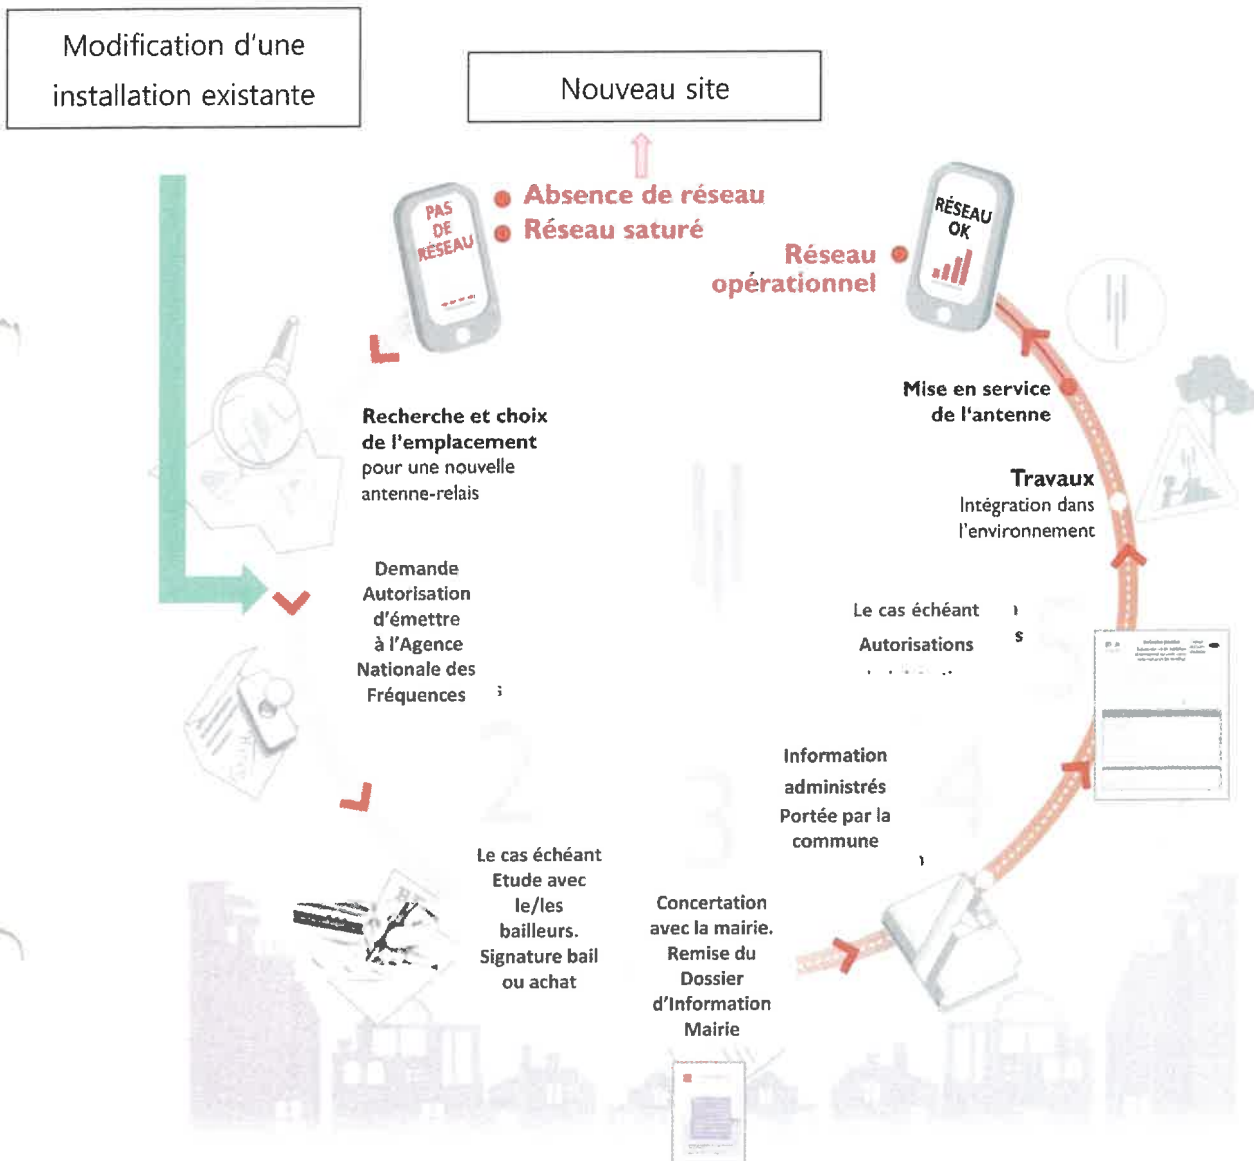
Modification d'une installation existante

Nouveau site

PAS DE RÉSEAU

Absence de réseau
Réseau saturé

RÉSEAU OK

Réseau opérationnel

Recherche et choix de l'emplacement pour une nouvelle antenne-relais

Mise en service de l'antenne

Travaux
Intégration dans l'environnement

Demande Autorisation d'émettre à l'Agence Nationale des Fréquences

Le cas échéant
Autorisations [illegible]

Information administrés Portée par la commune

Le cas échéant Etude avec le/les bailleurs. Signature bail ou achat

Concertation avec la mairie. Remise du Dossier d'Information Mairie